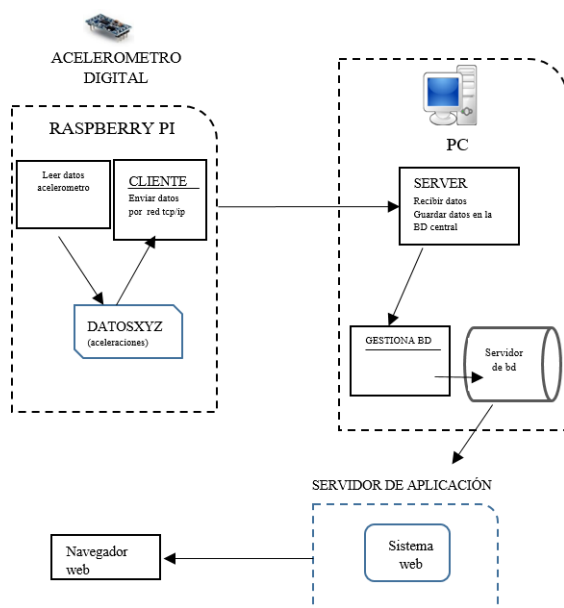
ACELEROMETRO DIGITAL

RASPBERRY PI

Leer datos acelerometro

CLIENTE
Enviar datos por red tcp/ip

DATOSXYZ
(aceleraciones)

PC

SERVER
Recibir datos
Guardar datos en la BD central

GESTIONA BD

Servidor de bd

SERVIDOR DE APLICACIÓN

Navegador web

Sistema web